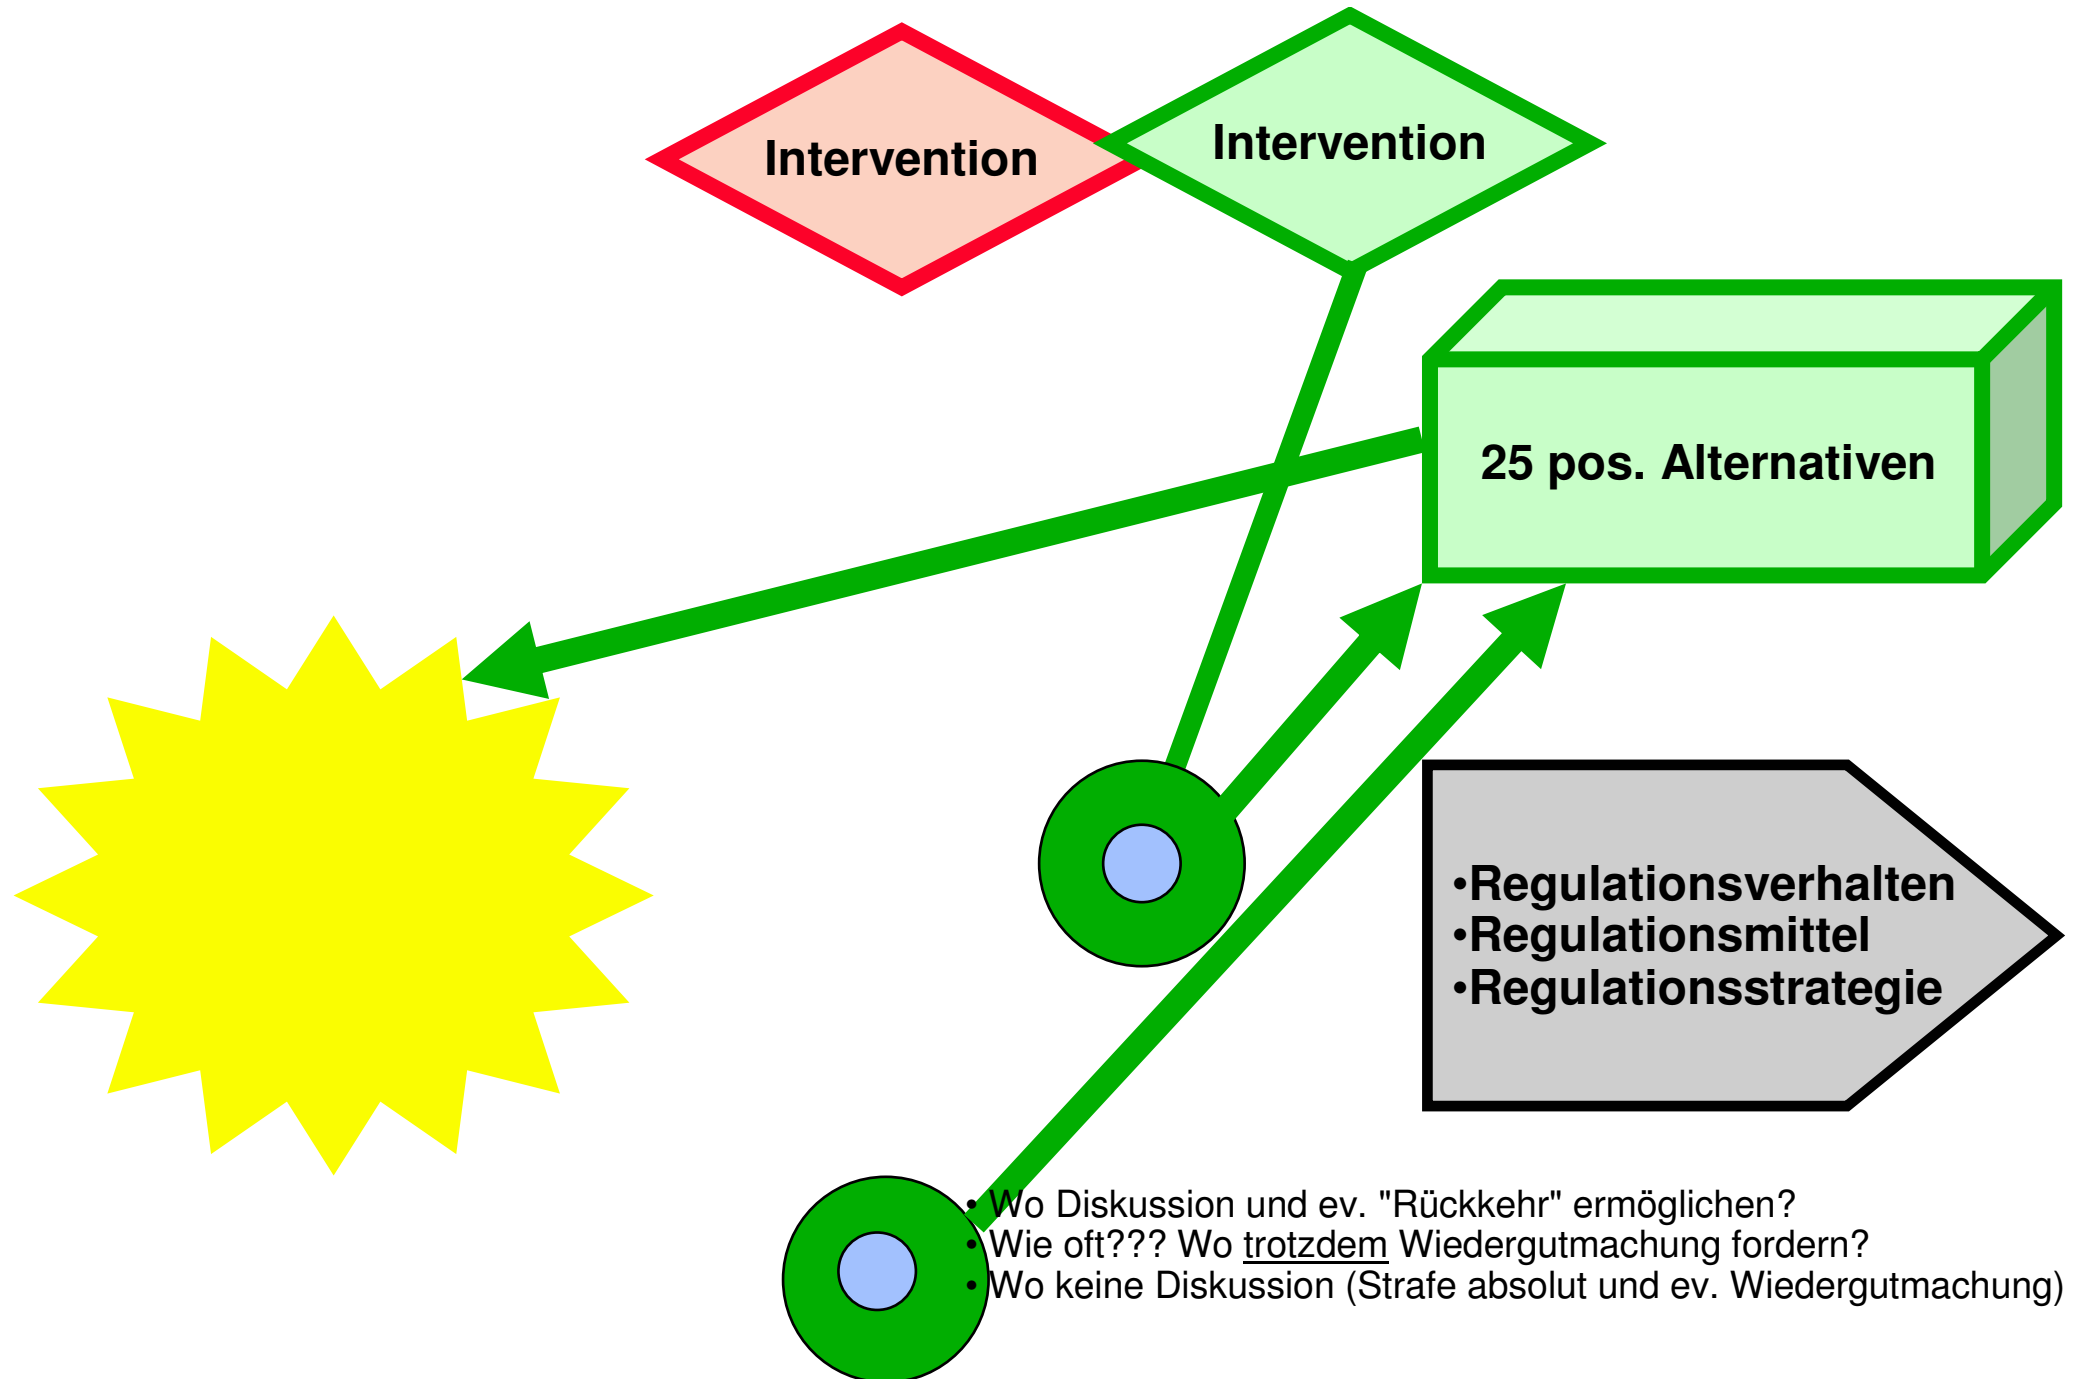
Intervention

Intervention

25 pos. Alternativen

•Regulationsverhalten
•Regulationsmittel
•Regulationsstrategie

• Wo Diskussion und ev. "Rückkehr" ermöglichen?
• Wie oft??? Wo trotzdem Wiedergutmachung fordern?
• Wo keine Diskussion (Strafe absolut und ev. Wiedergutmachung)